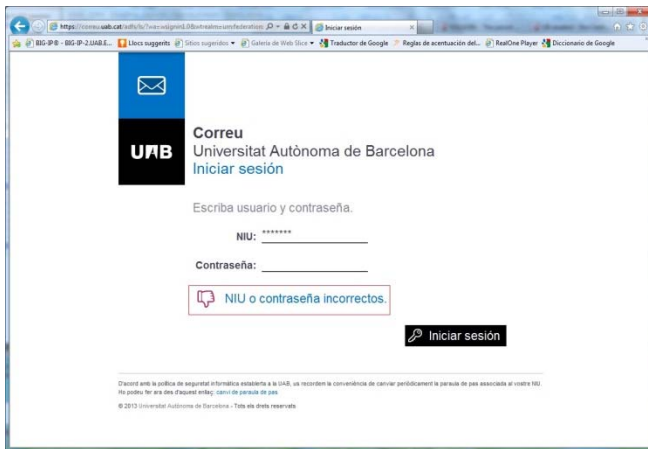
https://correu.uab.cat/adfs/ls/?wa=wsignin1.0&wtrealm=urn:federation Iniciar sesión

BIG-IP® - BIG-IP-2.UAB.E... Llocs suggerits Sitios sugeridos Galería de Web Slice Traductor de Google Reglas de acentuación del... RealOne Player Diccionario de Google

UAB

Correu
Universitat Autònoma de Barcelona
Iniciar sesión

Escriba usuario y contraseña.

NIU: *******

Contraseña:

NIU o contraseña incorrectos.

Iniciar sesión

D'acord amb la política de seguretat informàtica establerta a la UAB, us recordem la conveniència de canviar periòdicament la paraula de pas associada al vostre NIU. Ho podeu fer ara des d'aquest enllaç: canvi de paraula de pas.

© 2013 Universitat Autònoma de Barcelona - Tots els drets reservats